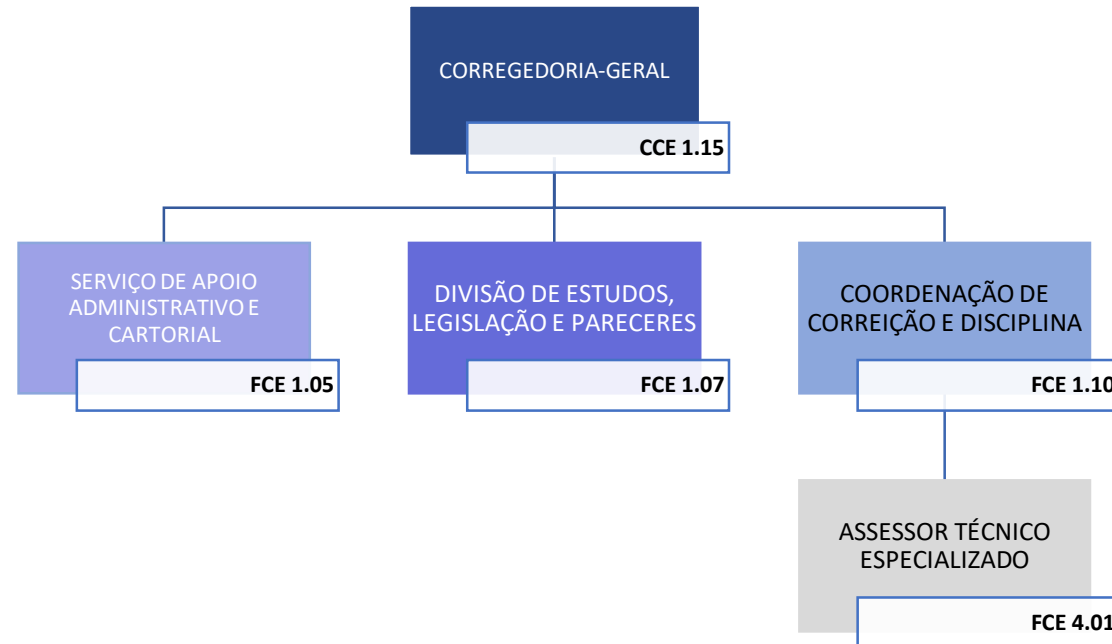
CORREGEDORIA-GERAL

CCE 1.15

SERVIÇO DE APOIO ADMINISTRATIVO E CARTORIAL

FCE 1.05

DIVISÃO DE ESTUDOS, LEGISLAÇÃO E PARECERES

FCE 1.07

COORDENAÇÃO DE CORREIÇÃO E DISCIPLINA

FCE 1.10

ASSESSOR TÉCNICO ESPECIALIZADO

FCE 4.01